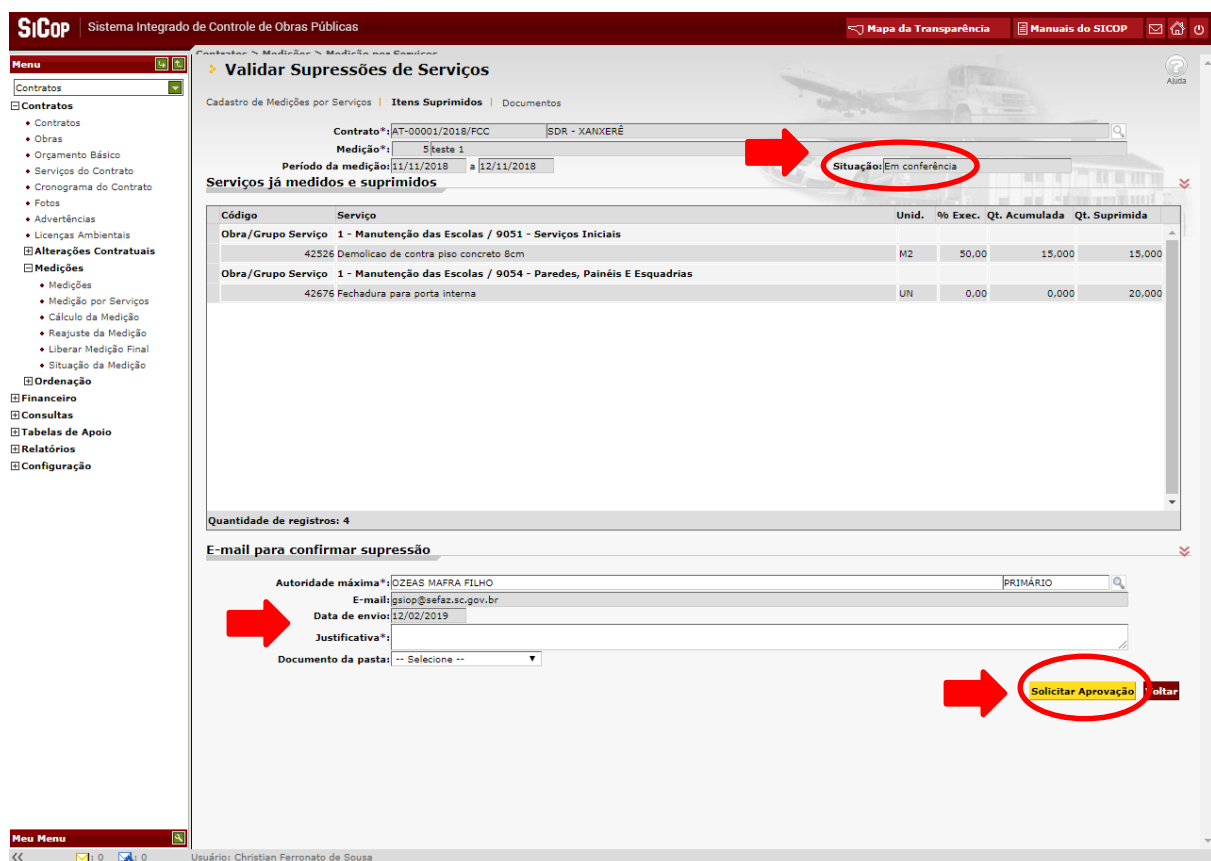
SiCop | Sistema Integrado de Controle de Obras Públicas

Mapa da Transparência | Manuais do SICOP

Menu

Contratos

Contratos
• Contratos
• Obras
• Orçamento Básico
• Serviços do Contrato
• Cronograma do Contrato
• Fotos
• Advertências
• Licenças Ambientais
Alterações Contratuais
Medições
• Medições
• Medição por Serviços
• Cálculo da Medição
• Reajuste da Medição
• Liberar Medição Final
• Situação da Medição
Ordenação
Financeiro
Consultas
Tabelas de Apoio
Relatórios
Configuração

Meu Menu

: 0 : 0 Usuário: Christian Ferronato de Sousa

Contratos > Medições > Medição por Serviços

Validar Supressões de Serviços

Ajuda

Cadastro de Medições por Serviços | Itens Suprimidos | Documentos

Contrato*: AT-00001/2018/FCC SDR - XANXERÊ
Medição*: 5 teste 1
Período da medição: 11/11/2018 a 12/11/2018
Situação: Em conferência

Serviços já medidos e suprimidos

| Código | Serviço | Unid. | % Exec. | Qt. Acumulada | Qt. Suprimida |
|---|---|---|---|---|---|
| Obra/Grupo Serviço | 1 - Manutenção das Escolas / 9051 - Serviços Iniciais | | | | |
| 42526 | Demolicao de contra piso concreto 8cm | M2 | 50,00 | 15,000 | 15,000 |
| Obra/Grupo Serviço | 1 - Manutenção das Escolas / 9054 - Paredes, Painéis E Esquadrias | | | | |
| 42676 | Fechadura para porta interna | UN | 0,00 | 0,000 | 20,000 |

Quantidade de registros: 4

E-mail para confirmar supressão

Autoridade máxima*: OZEAS MAFRA FILHO PRIMÁRIO
E-mail: gsiop@sefaz.sc.gov.br
Data de envio: 12/02/2019
Justificativa*:
Documento da pasta: -- Selecione --

Solicitar Aprovação Voltar